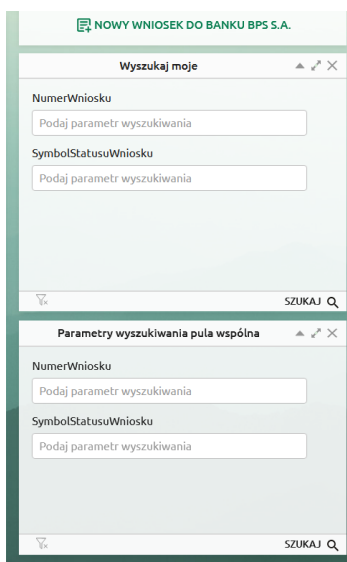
NOWY WNIOSEK DO BANKU BPS S.A.

Wyszukaj moje

NumerWniosku

Podaj parametr wyszukiwania

SymbolStatusuWniosku

Podaj parametr wyszukiwania

SZUKAJ

Parametry wyszukiwania pula wspólna

NumerWniosku

Podaj parametr wyszukiwania

SymbolStatusuWniosku

Podaj parametr wyszukiwania

SZUKAJ